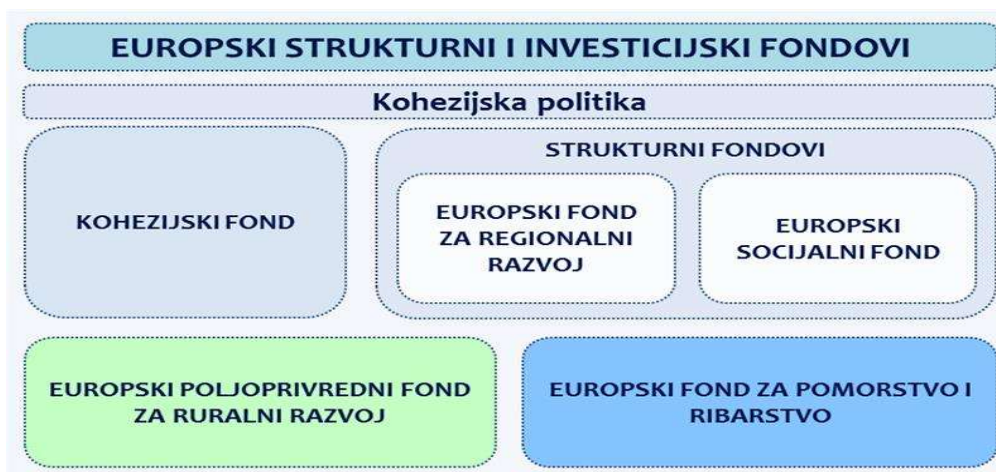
EUROPSKI STRUKTURNI I INVESTICIJSKI FONDOVI

Kohezijska politika

KOHEZIJSKI FOND

STRUKTURNI FONDOVI

EUROPSKI FOND ZA REGIONALNI RAZVOJ

EUROPSKI SOCIJALNI FOND

EUROPSKI POLJOPRIVREDNI FOND ZA RURALNI RAZVOJ

EUROPSKI FOND ZA POMORSTVO I RIBARSTVO